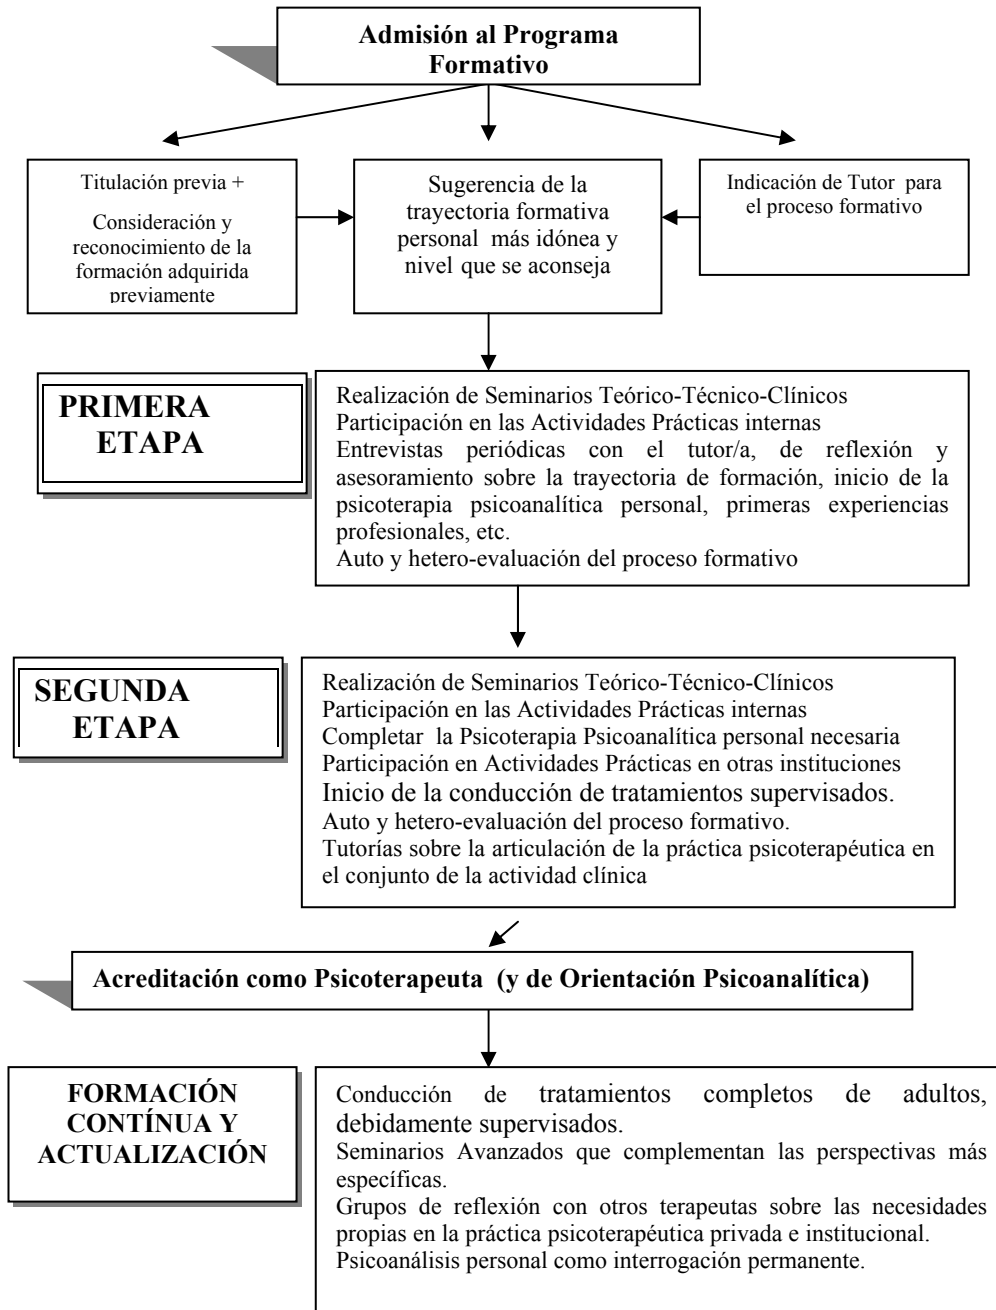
Admisión al Programa Formativo

Titulación previa +

Consideración y reconocimiento de la formación adquirida previamente

Sugerencia de la trayectoria formativa personal más idónea y nivel que se aconseja

Indicación de Tutor para el proceso formativo

PRIMERA ETAPA

Realización de Seminarios Teórico-Técnico-Clínicos
Participación en las Actividades Prácticas internas
Entrevistas periódicas con el tutor/a, de reflexión y asesoramiento sobre la trayectoria de formación, inicio de la psicoterapia psicoanalítica personal, primeras experiencias profesionales, etc.
Auto y hetero-evaluación del proceso formativo

SEGUNDA ETAPA

Realización de Seminarios Teórico-Técnico-Clínicos
Participación en las Actividades Prácticas internas
Completar la Psicoterapia Psicoanalítica personal necesaria
Participación en Actividades Prácticas en otras instituciones
Inicio de la conducción de tratamientos supervisados.
Auto y hetero-evaluación del proceso formativo.
Tutorías sobre la articulación de la práctica psicoterapéutica en el conjunto de la actividad clínica

Acreditación como Psicoterapeuta (y de Orientación Psicoanalítica)

FORMACIÓN CONTÍNUA Y ACTUALIZACIÓN

Conducción de tratamientos completos de adultos, debidamente supervisados.
Seminarios Avanzados que complementan las perspectivas más específicas.
Grupos de reflexión con otros terapeutas sobre las necesidades propias en la práctica psicoterapéutica privada e institucional.
Psicoanálisis personal como interrogación permanente.